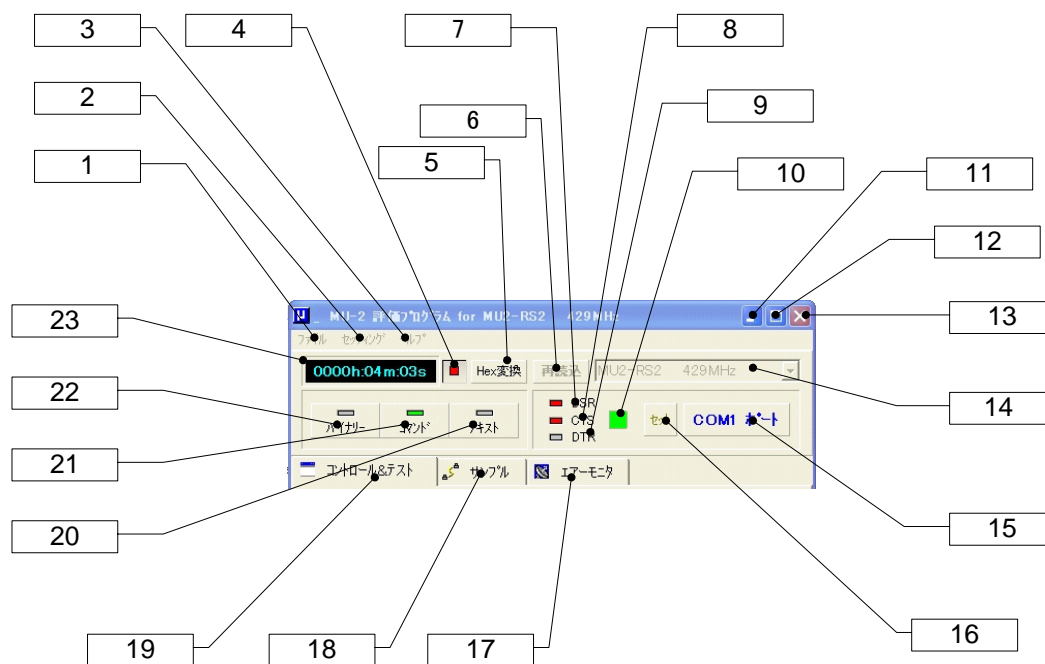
3
4
7
8
2
6
9
5
1
10
11
12
23
MU-2 評価プログラム for MU2-RS2 429MHz
13
ファイル セッティング ヘルプ
0000h:04m:03s
Hex変換
再読込
MU2-RS2 429MHz
22
14
DSR
CTS
DTR
セット
COM1 ポート
バイナリー
コマンド
テキスト
21
コントロール&テスト
サンプル
エアーモニタ
20
15
16
19
18
17